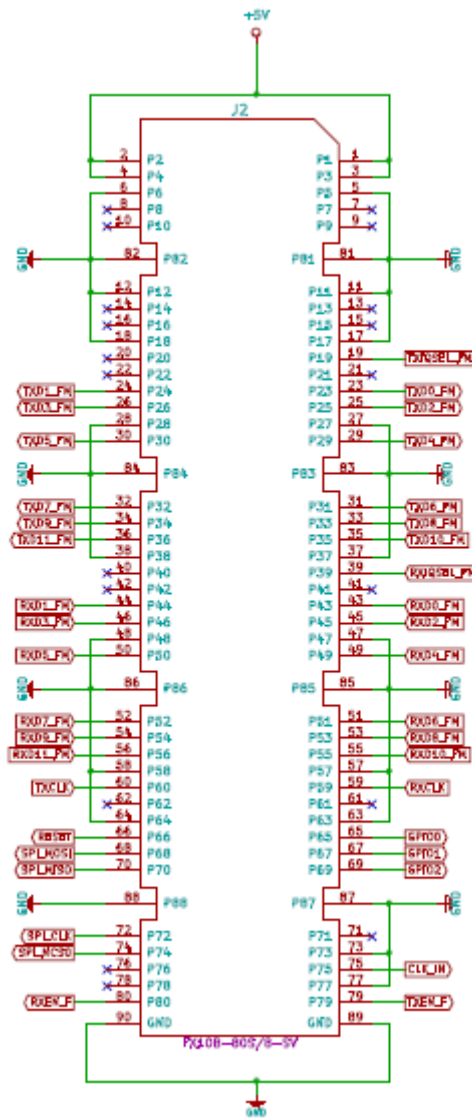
+5V

J2

2 P2
4 P4
6 P6
8 P8
10 P10
GND 82 P82
12 P12
14 P14
16 P16
18 P18
20 P20
22 P22
TXD1_FM 24 P24
TXD3_FM 26 P26
28 P28
TXD5_FM 30 P30
GND 84 P84
TXD7_FM 32 P32
TXD9_FM 34 P34
TXD11_FM 36 P36
38 P38
40 P40
42 P42
RXD1_FM 44 P44
RXD3_FM 46 P46
48 P48
RXD5_FM 50 P50
GND 86 P86
RXD7_FM 52 P52
RXD9_FM 54 P54
RXD11_FM 56 P56
58 P58
TXCLK 60 P60
62 P62
64 P64
RESET 66 P66
SPI_MOSI 68 P68
SPI_MISO 70 P70
GND 88 P88
SPI_CLK 72 P72
SPI_MCSO 74 P74
76 P76
78 P78
RXEN_F 80 P80
90 GND

P1 1
P3 3
P5 5
P7 7
P9 9
P81 81 GND
P11 11
P13 13
P15 15
P17 17
P19 19 TXQSEL_FM
P21 21
P23 23 TXD0_FM
P25 25 TXD2_FM
P27 27
P29 29 TXD4_FM
P83 83 GND
P31 31 TXD6_FM
P33 33 TXD8_FM
P35 35 TXD10_FM
P37 37
P39 39 RXQSEL_FM
P41 41
P43 43 RXD0_FM
P45 45 RXD2_FM
P47 47
P49 49 RXD4_FM
P85 85 GND
P51 51 RXD6_FM
P53 53 RXD8_FM
P55 55 RXD10_FM
P57 57
P59 59 RXCLK
P61 61
P63 63
P65 65 GPIO0
P67 67 GPIO1
P69 69 GPIO2
P87 87 GND
P71 71
P73 73
P75 75 CLK_IN
P77 77
P79 79 TXEN_F
GND 89

PX10B-80S/8-SV

GND